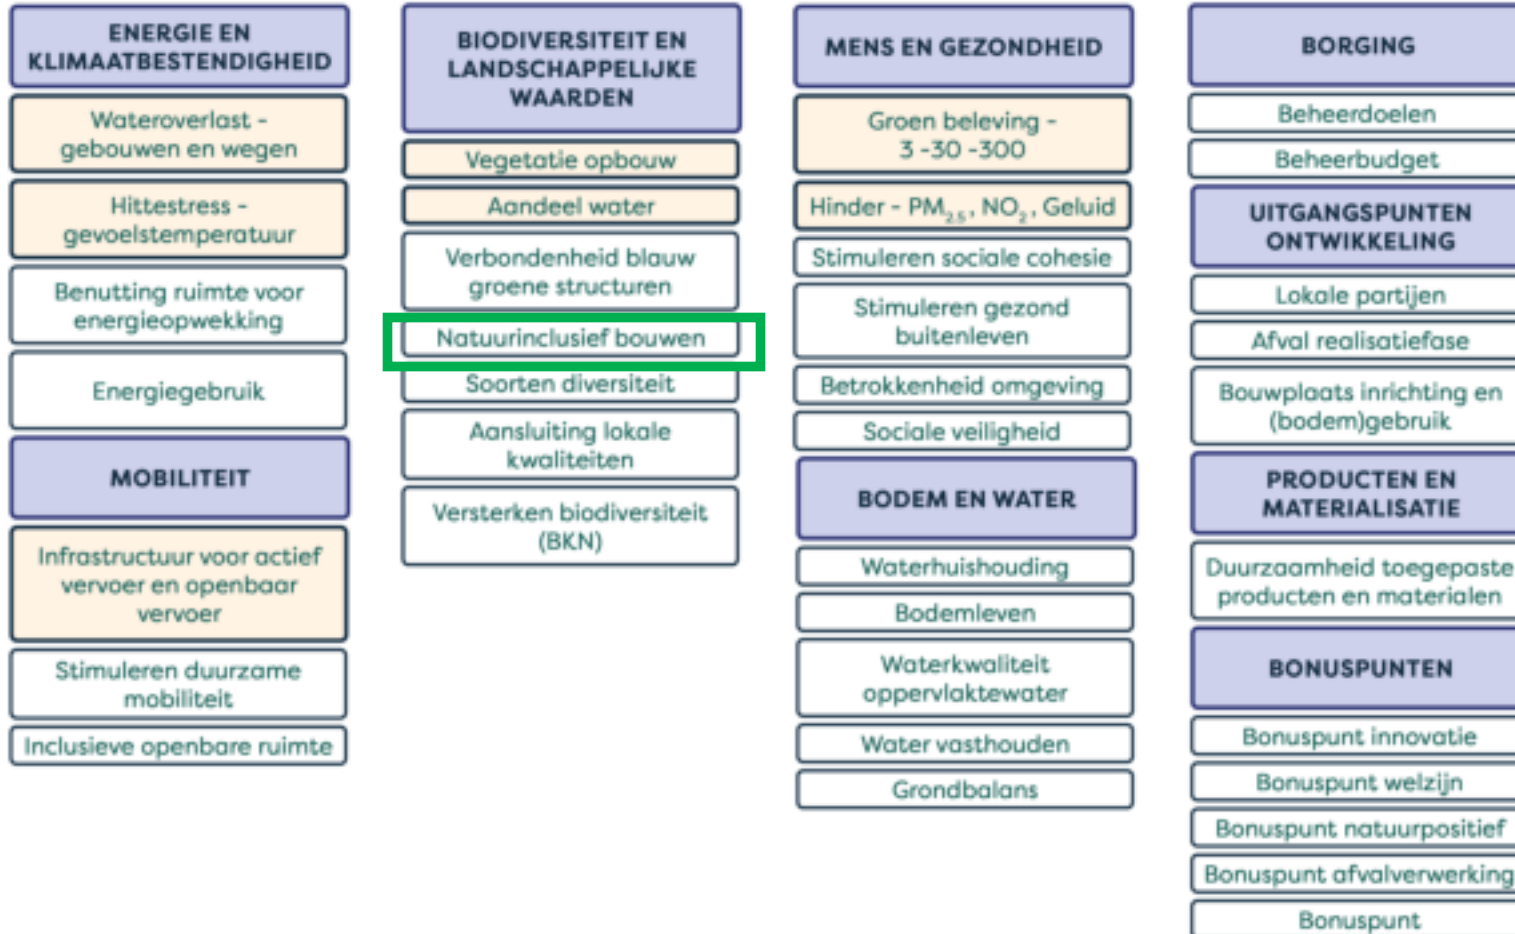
ENERGIE EN KLIMAATBESTENDIGHEID

Wateroverlast - gebouwen en wegen

Hittestress - gevoelstemperatuur

Benutting ruimte voor energieopwekking

Energiegebruik

MOBILITEIT

Infrastructuur voor actief vervoer en openbaar vervoer

Stimuleren duurzame mobiliteit

Inclusieve openbare ruimte

BIODIVERSITEIT EN LANDSCHAPPELIJKE WAARDEN

Vegetatie opbouw

Aandeel water

Verbondenheid blauw groene structuren

Natuurinclusief bouwen

Soorten diversiteit

Aansluiting lokale kwaliteiten

Versterken biodiversiteit (BKN)

MENS EN GEZONDHEID

Groen beleving - 3 -30 -300

Hinder - $PM_{2,5}$, $NO_2$, Geluid

Stimuleren sociale cohesie

Stimuleren gezond buitenleven

Betrokkenheid omgeving

Sociale veiligheid

BODEM EN WATER

Waterhuishouding

Bodemleven

Waterkwaliteit oppervlaktewater

Water vasthouden

Grondbalans

BORGING

Beheerdoelen

Beheerbudget

UITGANGSPUNTEN ONTWIKKELING

Lokale partijen

Afval realisatiefase

Bouwplaats inrichting en (bodem)gebruik

PRODUCTEN EN MATERIALISATIE

Duurzaamheid toegepaste producten en materialen

BONUSPUNTEN

Bonuspunt innovatie

Bonuspunt welzijn

Bonuspunt natuurpositief

Bonuspunt afvalverwerking

Bonuspunt